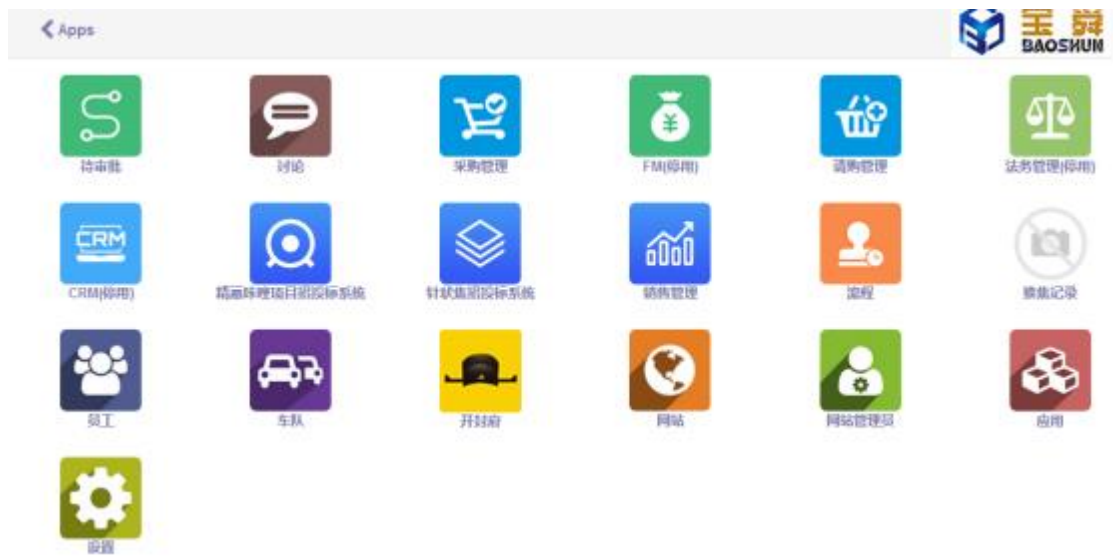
Apps

宝舜 BAOSHUN

待审批

讨论

采购管理

FM(停用)

请购管理

法务管理(停用)

CRM(停用)

精益咔哩项目招投标系统

针状焦招投标系统

销售管理

流程

搜集记录

员工

车队

开封府

网站

网站管理员

应用

设置